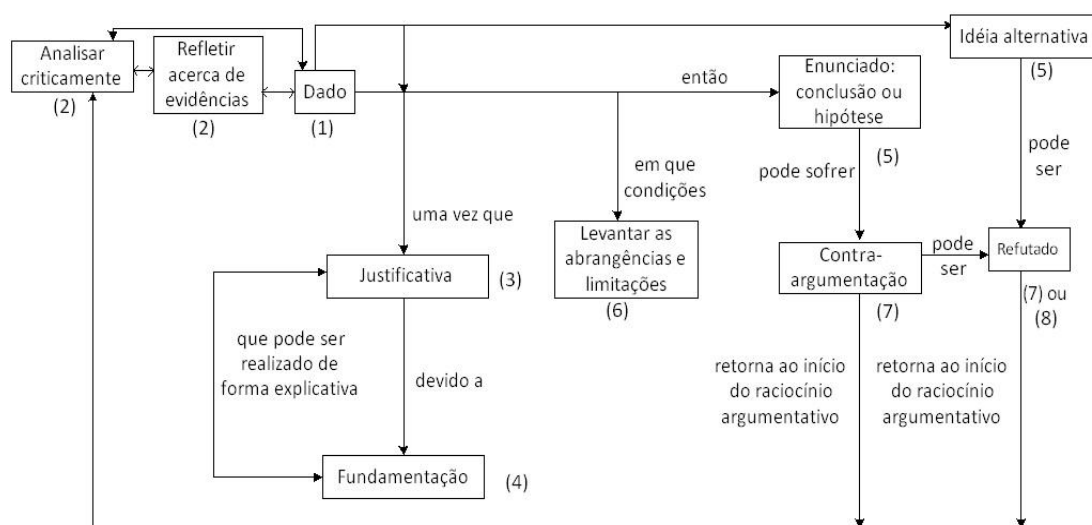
Analisar criticamente
(2)

Refletir acerca de evidências
(2)

Dado
(1)

Idéia alternativa
(5)

então

Enunciado: conclusão ou hipótese
(5)

pode ser

em que condições

pode sofrer

uma vez que

Levantar as abrangências e limitações
(6)

Contra-argumentação
(7)

pode ser

Refutado
(7) ou (8)

Justificativa
(3)

que pode ser realizado de forma explicativa

devido a

retorna ao início do raciocínio argumentativo

retorna ao início do raciocínio argumentativo

Fundamentação
(4)